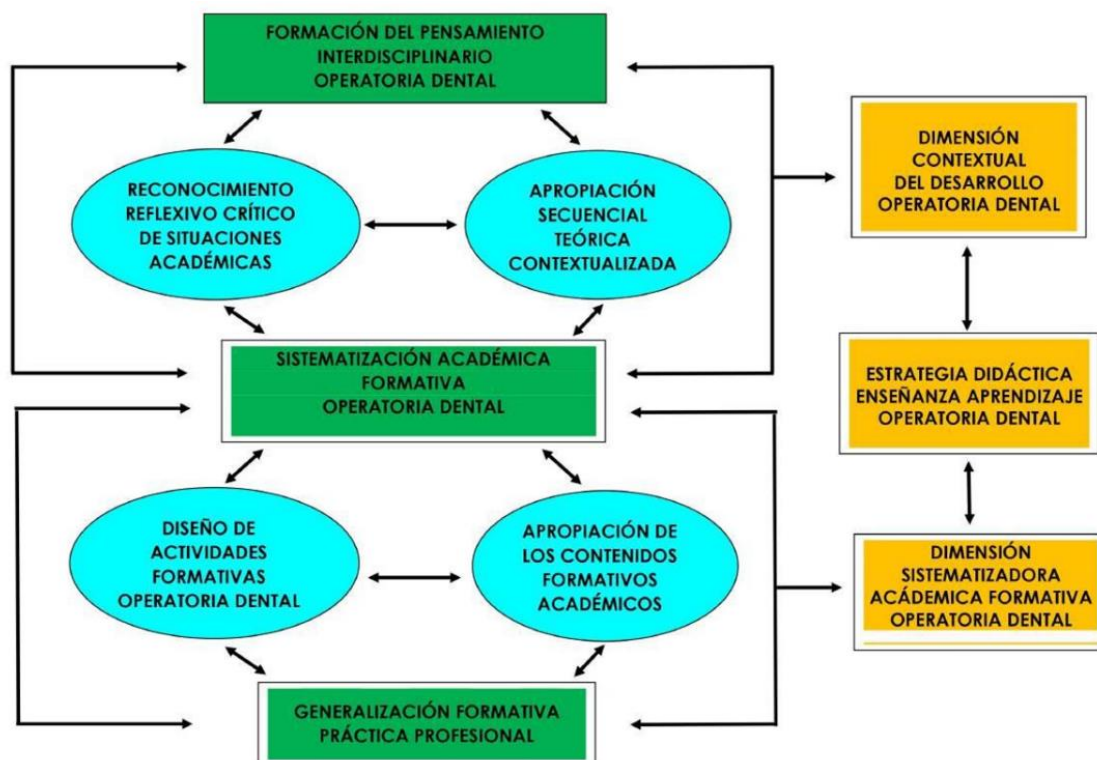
FORMACIÓN DEL PENSAMIENTO INTERDISCIPLINARIO OPERATORIA DENTAL

RECONOCIMIENTO REFLEXIVO CRÍTICO DE SITUACIONES ACADÉMICAS

APROPIACIÓN SECUENCIAL TEÓRICA CONTEXTUALIZADA

SISTEMATIZACIÓN ACADÉMICA FORMATIVA OPERATORIA DENTAL

DISEÑO DE ACTIVIDADES FORMATIVAS OPERATORIA DENTAL

APROPIACIÓN DE LOS CONTENIDOS FORMATIVOS ACADÉMICOS

GENERALIZACIÓN FORMATIVA PRÁCTICA PROFESIONAL

DIMENSIÓN CONTEXTUAL DEL DESARROLLO OPERATORIA DENTAL

ESTRATEGIA DIDÁCTICA ENSEÑANZA APRENDIZAJE OPERATORIA DENTAL

DIMENSIÓN SISTEMATIZADORA ACÁDEMICA FORMATIVA OPERATORIA DENTAL